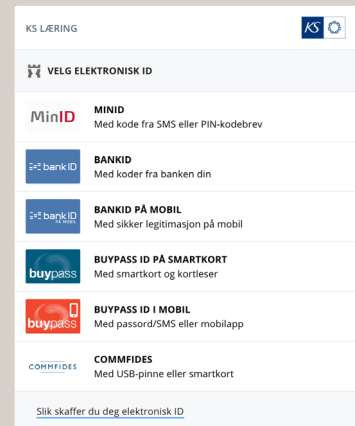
KS LÆRING

KS

VELG ELEKTRONISK ID

MinID
MINID
Med kode fra SMS eller PIN-kodebrev

bank ID
BANKID
Med koder fra banken din

bank ID PÅ MOBIL
BANKID PÅ MOBIL
Med sikker legitimasjon på mobil

buypass
BUYPASS ID PÅ SMARTKORT
Med smartkort og kortleser

buypass
BUYPASS ID I MOBIL
Med passord/SMS eller mobilapp

COMMFIDES
COMMFIDES
Med USB-pinne eller smartkort

Slik skaffer du deg elektronisk ID